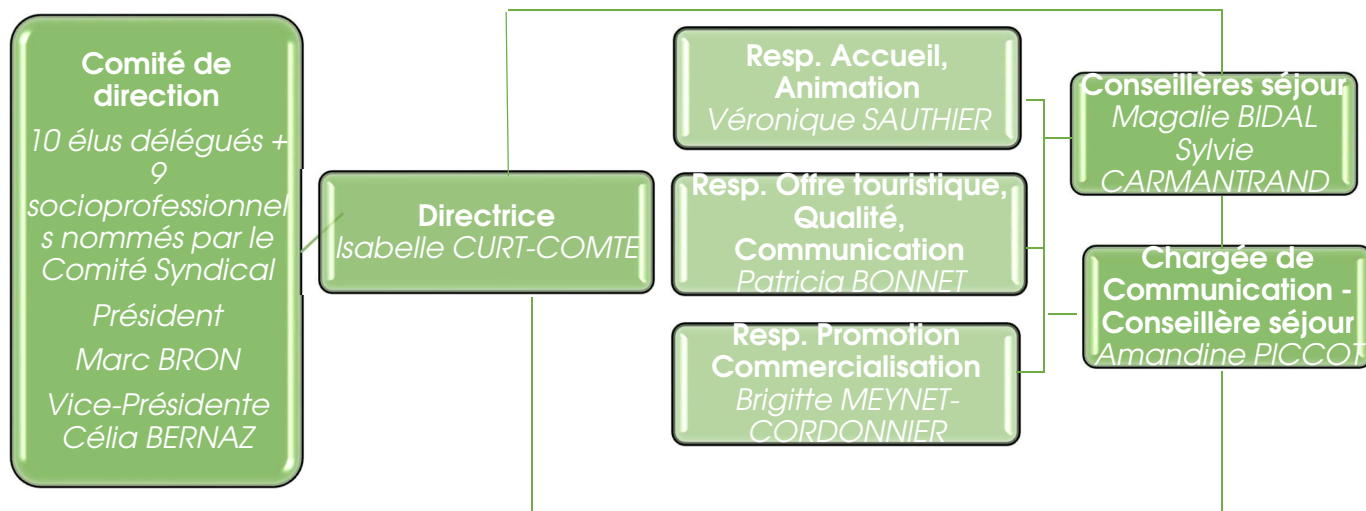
Comité de direction
10 élus délégués + 9 socioprofessionnels nommés par le Comité Syndical
Président
Marc BRON
Vice-Présidente
Célia BERNAZ

Directrice
Isabelle CURT-COMTE

Resp. Accueil, Animation
Véronique SAUTHIER

Resp. Offre touristique, Qualité, Communication
Patricia BONNET

Resp. Promotion Commercialisation
Brigitte MEYNET-CORDONNIER

Conseillères séjour
Magalie BIDAL
Sylvie CARMANTRAND

Chargée de Communication - Conseillère séjour
Amandine PICCOT